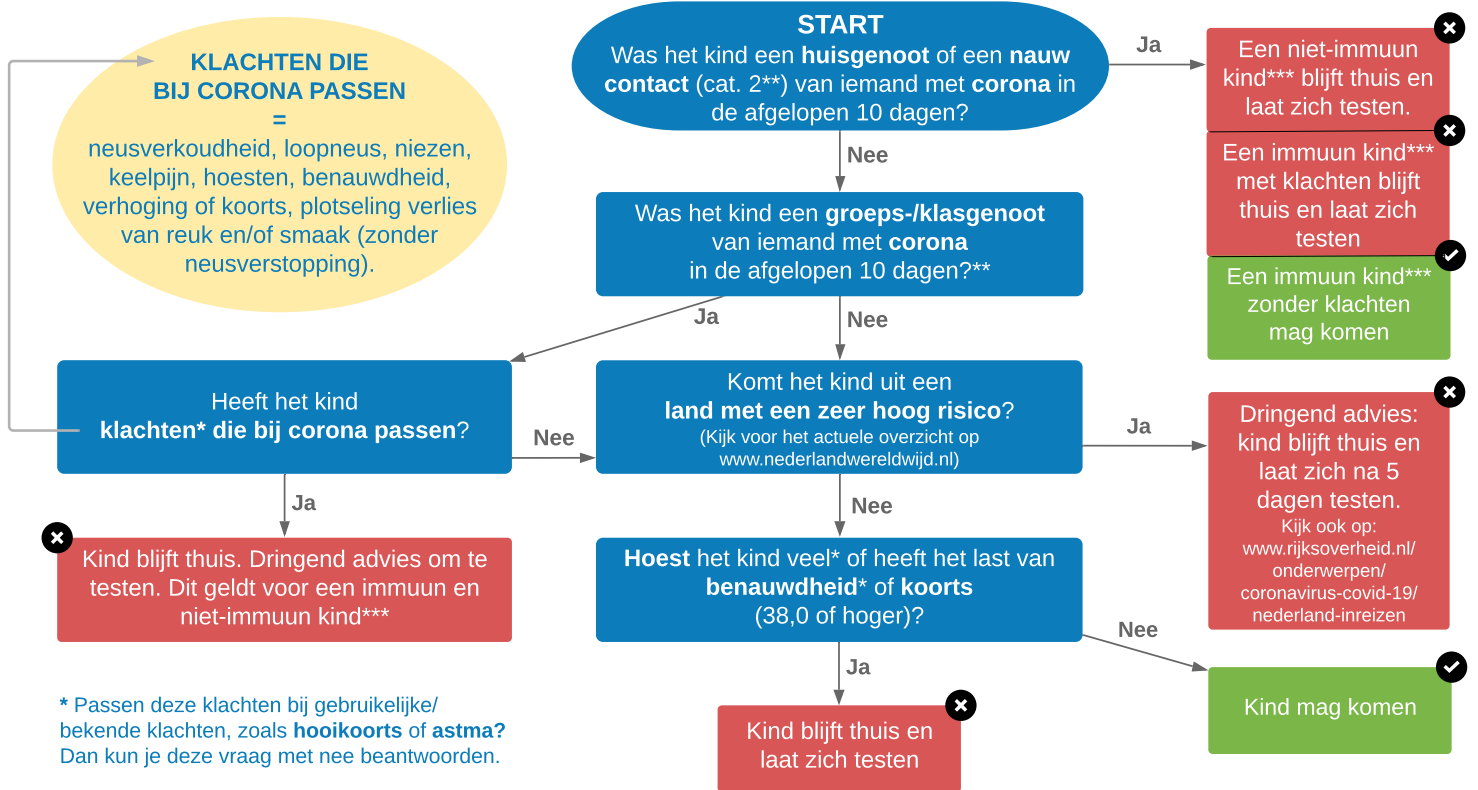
START
Was het kind een huisgenoot of een nauw contact (cat. 2**) van iemand met corona in de afgelopen 10 dagen?

Ja

Een niet-immuun kind*** blijft thuis en laat zich testen.

Een immuun kind*** met klachten blijft thuis en laat zich testen

Een immuun kind*** zonder klachten mag komen

KLACHTEN DIE BIJ CORONA PASSEN
=
neusverkoudheid, loopneus, niezen, keelpijn, hoesten, benauwdheid, verhoging of koorts, plotseling verlies van reuk en/of smaak (zonder neusverstopping).

Nee

Was het kind een groeps-/klasgenoot van iemand met corona in de afgelopen 10 dagen?**

Ja

Nee

Heeft het kind klachten* die bij corona passen?

Nee

Komt het kind uit een land met een zeer hoog risico? (Kijk voor het actuele overzicht op www.nederlandwereldwijd.nl)

Ja

Dringend advies: kind blijft thuis en laat zich na 5 dagen testen. Kijk ook op: www.rijksoverheid.nl/onderwerpen/coronavirus-covid-19/nederland-inreizen

Ja

Kind blijft thuis. Dringend advies om te testen. Dit geldt voor een immuun en niet-immuun kind***

Nee

Hoest het kind veel* of heeft het last van benauwdheid* of koorts (38,0 of hoger)?

Nee

Kind mag komen

Ja

Kind blijft thuis en laat zich testen

* Passen deze klachten bij gebruikelijke/ bekende klachten, zoals hooikoorts of astma? Dan kun je deze vraag met nee beantwoorden.